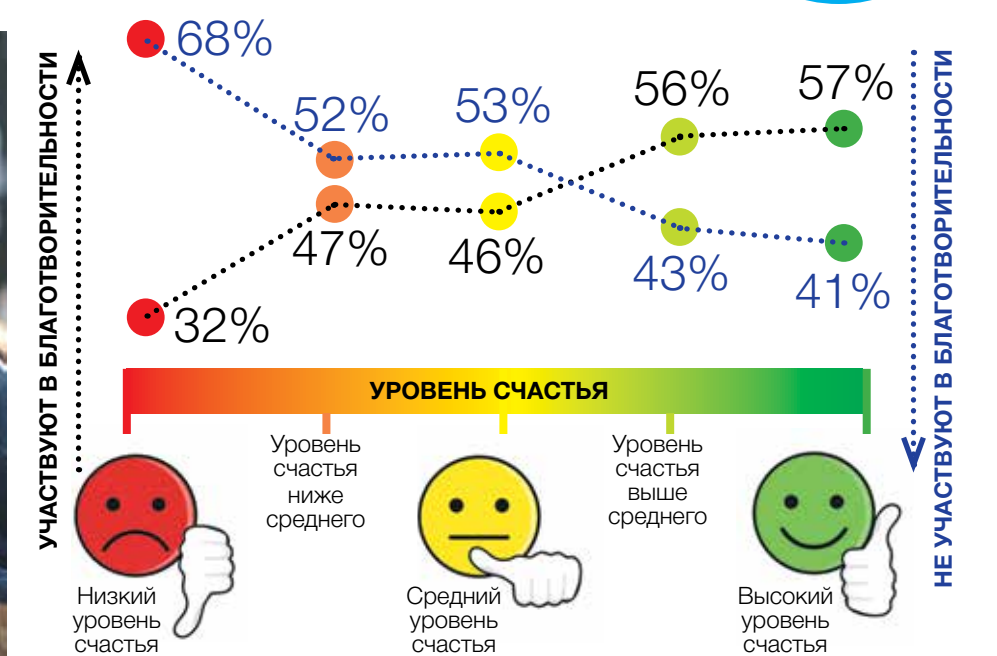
УЧАСТВУЮТ В БЛАГОТВОРИТЕЛЬНОСТИ

68%
52%
53%
56%
57%
47%
46%
43%
41%
32%

НЕ УЧАСТВУЮТ В БЛАГОТВОРИТЕЛЬНОСТИ

УРОВЕНЬ СЧАСТЬЯ

Низкий уровень счастья

Уровень счастья ниже среднего

Средний уровень счастья

Уровень счастья выше среднего

Высокий уровень счастья